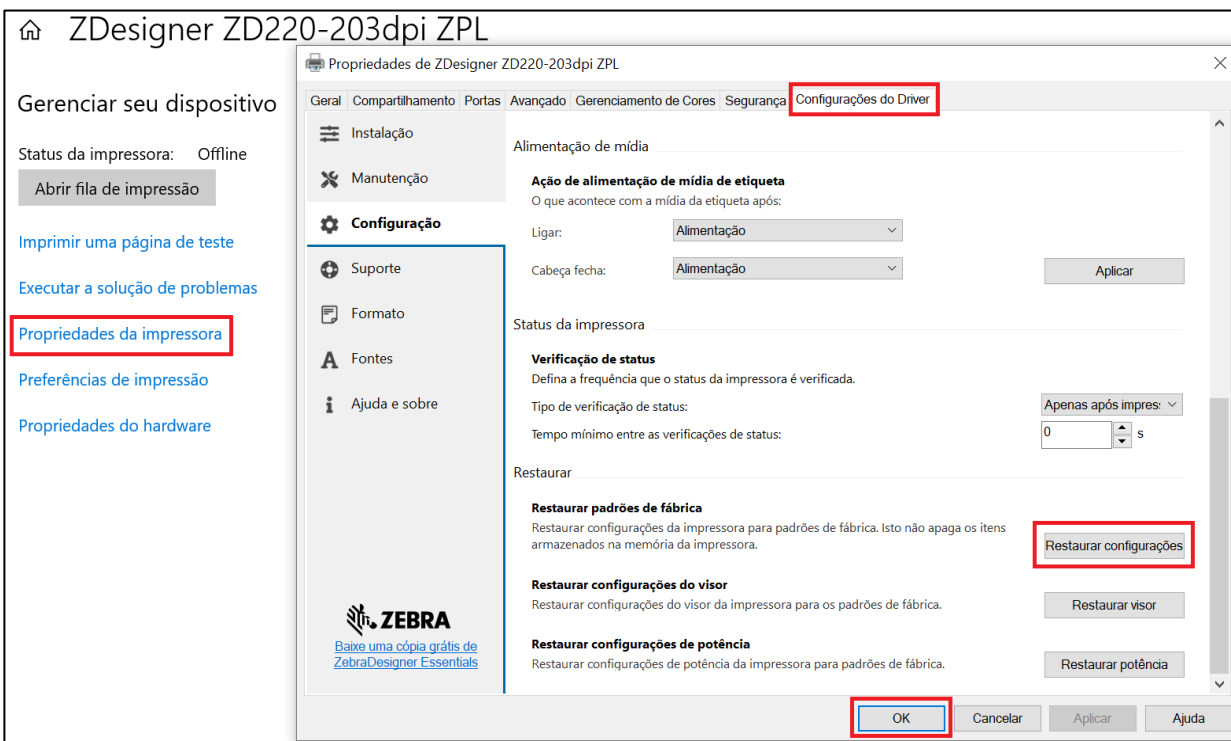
ZDesigner ZD220-203dpi ZPL

Gerenciar seu dispositivo

Status da impressora: Offline

Abrir fila de impressão

Imprimir uma página de teste

Executar a solução de problemas

Propriedades da impressora

Preferências de impressão

Propriedades do hardware

Propriedades de ZDesigner ZD220-203dpi ZPL

Geral | Compartilhamento | Portas | Avançado | Gerenciamento de Cores | Segurança | Configurações do Driver

Instalação

Manutenção

Configuração

Suporte

Formato

Fontes

Ajuda e sobre

ZEBRA

Baixe uma cópia grátis de ZebraDesigner Essentials

Alimentação de mídia

Ação de alimentação de mídia de etiqueta

O que acontece com a mídia da etiqueta após:

Ligar: Alimentação

Cabeça fecha: Alimentação

Aplicar

Status da impressora

Verificação de status

Defina a frequência que o status da impressora é verificada.

Tipo de verificação de status: Apenas após impres:

Tempo mínimo entre as verificações de status: 0 s

Restaurar

Restaurar padrões de fábrica

Restaurar configurações da impressora para padrões de fábrica. Isto não apaga os itens armazenados na memória da impressora.

Restaurar configurações

Restaurar configurações do visor

Restaurar configurações do visor da impressora para os padrões de fábrica.

Restaurar visor

Restaurar configurações de potência

Restaurar configurações de potência da impressora para padrões de fábrica.

Restaurar potência

OK | Cancelar | Aplicar | Ajuda